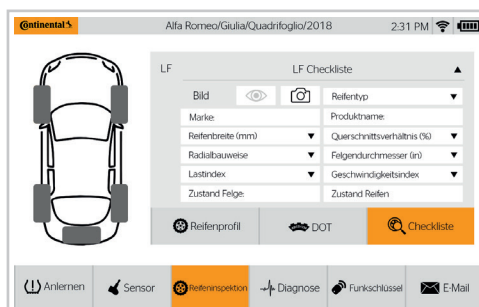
Continental

Alfa Romeo/Giulia/Quadrifoglio/2018

2:31 PM

LF

LF Checkliste

Bild

Reifentyp

Marke:

Produktname:

Reifenbreite (mm)

Querschnittsverhältnis (%)

Radialbauweise

Felgendurchmesser (in)

Lastindex

Geschwindigkeitsindex

Zustand Felge:

Zustand Reifen:

Reifenprofil

DOT

Checkliste

Anlernen

Sensor

Reifeninspektion

Diagnose

Funkschlüssel

E-Mail